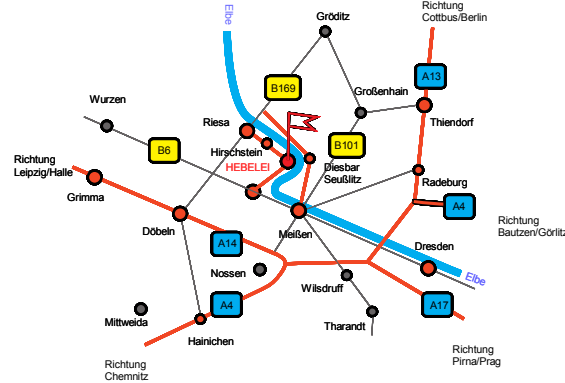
Elbe
Gröditz
Richtung Cottbus/Berlin
A13
B169
Großenhain
Wurzen
Riesa
Thiendorf
B101
B6
Hirschstein
Richtung Leipzig/Halle
HEBELEI
Diesbar Seußlitz
Radeburg
Grimma
A4
Döbeln
Meißen
Richtung Bautzen/Görlitz
A14
Dresden
Nossen
Elbe
Wilsdruff
A4
A17
Mittweida
Tharandt
Hainichen
Richtung Pirna/Prag
Richtung Chemnitz